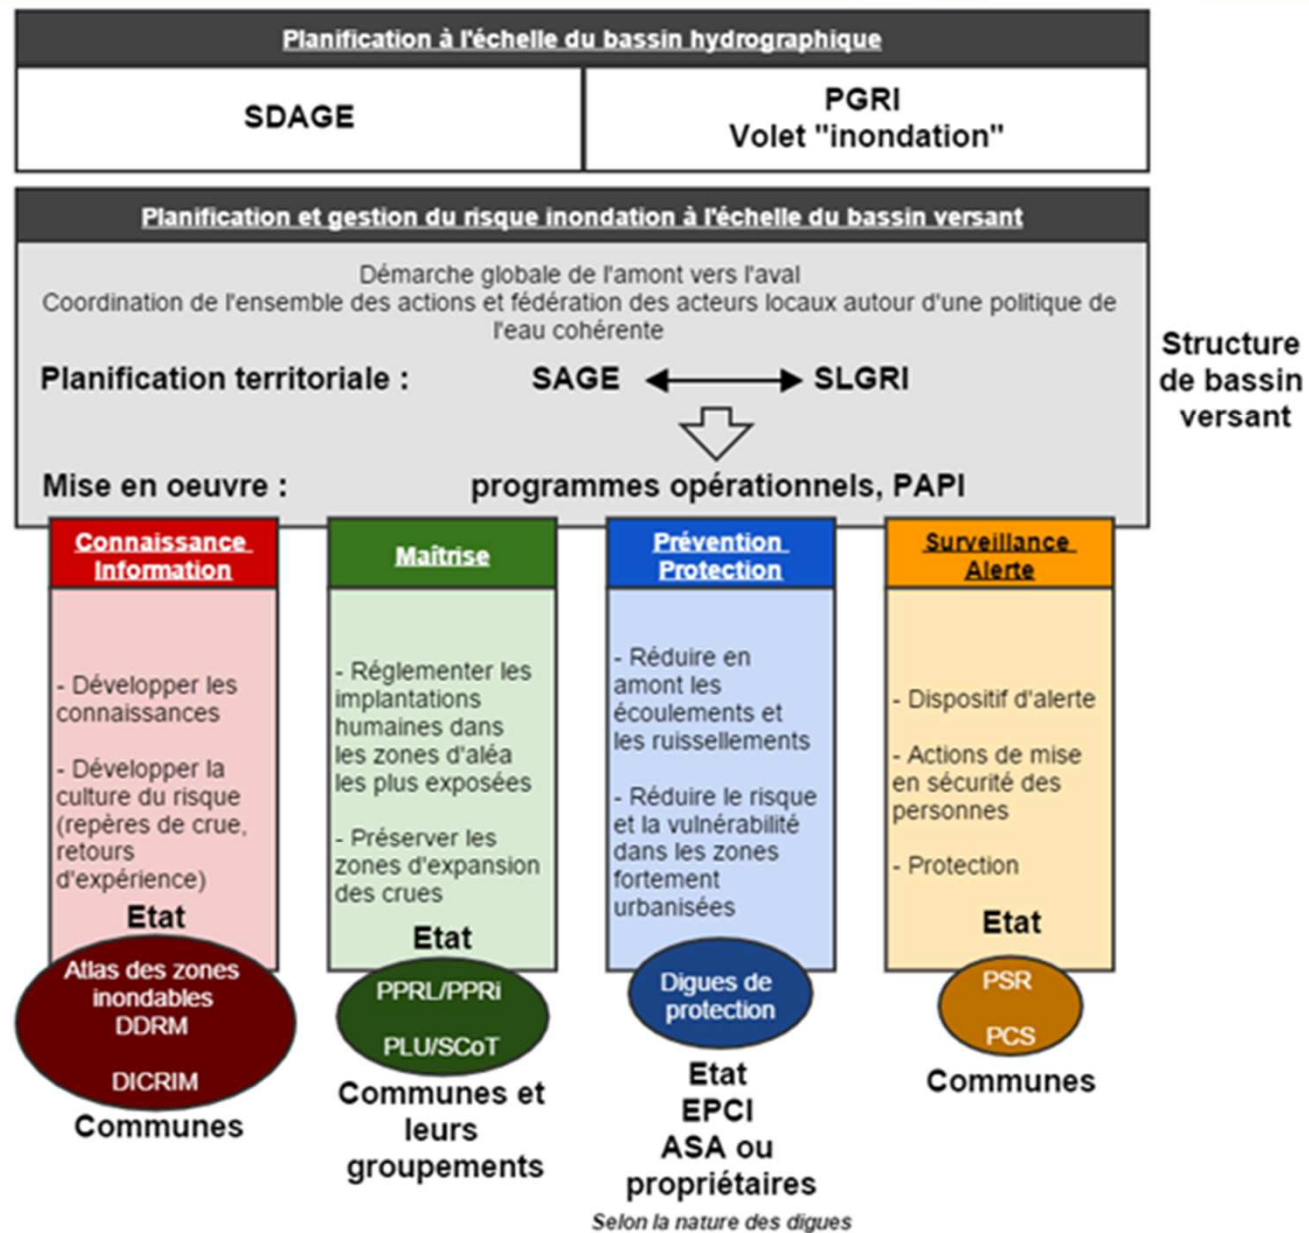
Planification à l'échelle du bassin hydrographique

SDAGE

PGRI
Volet "inondation"

Planification et gestion du risque inondation à l'échelle du bassin versant

Démarche globale de l'amont vers l'aval
Coordination de l'ensemble des actions et fédération des acteurs locaux autour d'une politique de l'eau cohérente

Planification territoriale : SAGE SLGRI

Mise en oeuvre : programmes opérationnels, PAPI

Structure de bassin versant

Connaissance Information

- Développer les connaissances

- Développer la culture du risque (repères de crue, retours d'expérience)

Etat

Atlas des zones inondables
DDRM

DICRIM

Communes

Maîtrise

- Réglementer les implantations humaines dans les zones d'aléa les plus exposées

- Préserver les zones d'expansion des crues

Etat

PPRL/PPRi

PLU/SCoT

Communes et leurs groupements

Prévention Protection

- Réduire en amont les écoulements et les ruissellements

- Réduire le risque et la vulnérabilité dans les zones fortement urbanisées

Digues de protection

Etat
EPCI
ASA ou propriétaires
Selon la nature des digues

Surveillance Alerte

- Dispositif d'alerte

- Actions de mise en sécurité des personnes

- Protection

Etat

PSR

PCS

Communes